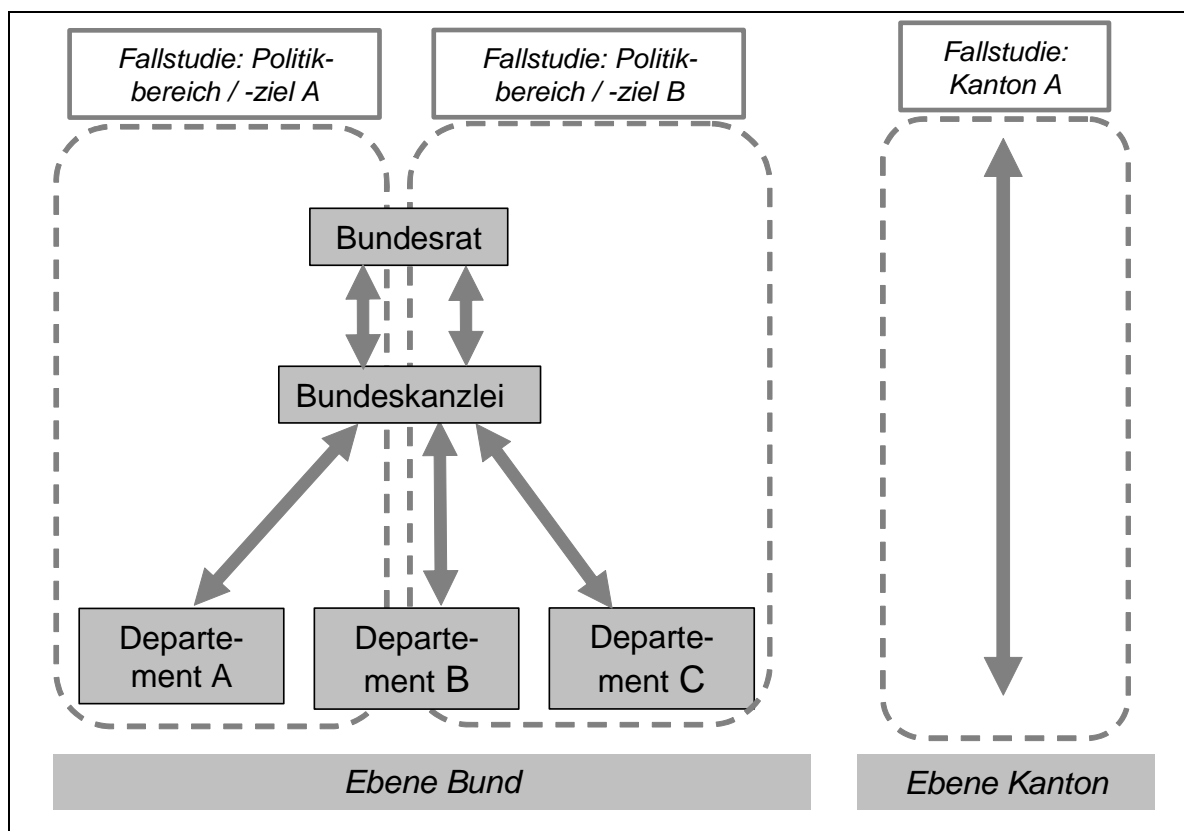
*Fallstudie: Politikbereich / -ziel A*

*Fallstudie: Politikbereich / -ziel B*

*Fallstudie: Kanton A*

Bundesrat

Bundeskanzlei

Departement A

Departement B

Departement C

*Ebene Bund*

*Ebene Kanton*